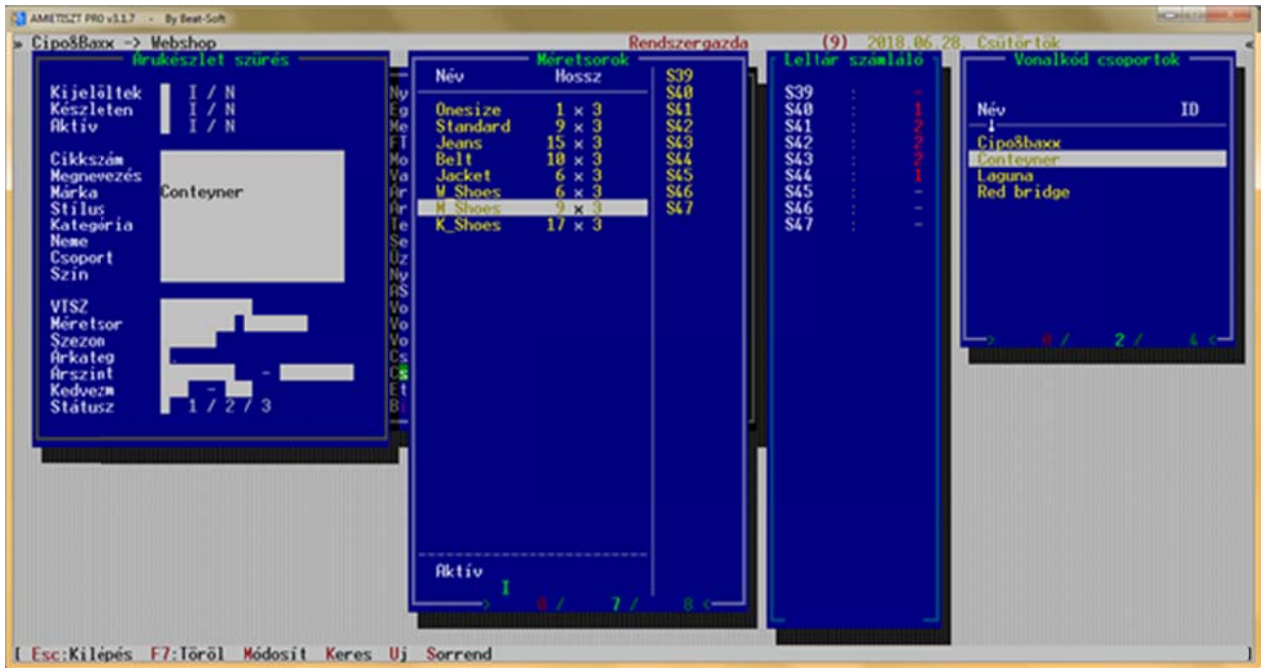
AMETISZT PRO v3.1.7 - By Beat-Soft

» Cipő&Baxx -> Webshop    Rendszergazda    (9) 2018.06.28. Csütörtök

Árukészlet szűrés

Kijelöltek I / N
Készleten I / N
Aktív I / N

Cikkszám
Megnevezés
Márka Conteyner
Stílus
Kategória
Neme
Csoport
Szín

VTSZ
Méretsor
Szezon
Árkateg
Árszint -
Kedvezm
Státusz 1 / 2 / 3

Ny
Eg
Me
FT
Mo
Va
Ár
Ár
Te
Se
Üz
Ny
AS
Vo
Vo
Vo
Cs
Cs
Et
B

Méretsorok

| Név | Hossz |
|---|---|
| Onesize | 1 × 3 |
| Standard | 9 × 3 |
| Jeans | 15 × 3 |
| Belt | 10 × 3 |
| Jacket | 6 × 3 |
| W_Shoes | 6 × 3 |
| M_Shoes | 9 × 3 |
| K_Shoes | 17 × 3 |

S39
S40
S41
S42
S43
S44
S45
S46
S47

Aktív
I

0 / 7 / 8

Leltár számláló

| | |
|---|---|
| S39 | - |
| S40 | 1 |
| S41 | 2 |
| S42 | 2 |
| S43 | 2 |
| S44 | 1 |
| S45 | - |
| S46 | - |
| S47 | - |

Vonalkód csoportok

Név ID
Cipő&baxx
Conteyner
Laguna
Red bridge

0 / 2 / 4

[ Esc:Kilépés F7:Töröl Módosít Keres Új Sorrend ]